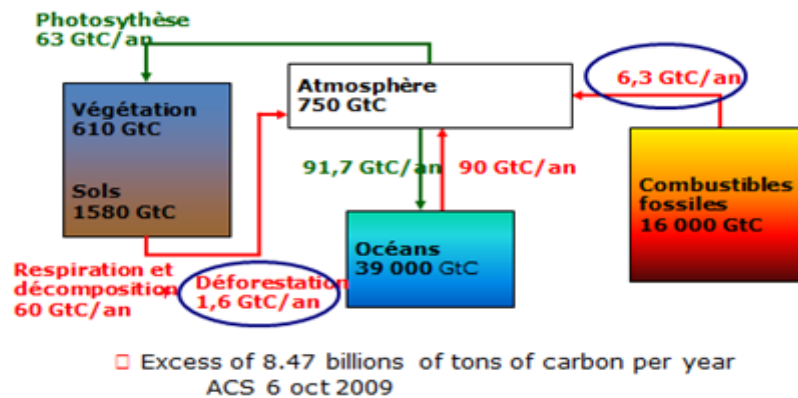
Photosythèse
63 GtC/an

Atmosphère
750 GtC

6,3 GtC/an

Végétation
610 GtC

Sols
1580 GtC

91,7 GtC/an

90 GtC/an

Combustibles fossiles
16 000 GtC

Océans
39 000 GtC

Respiration et décomposition
60 GtC/an

Déforestation
1,6 GtC/an

□ Excess of 8.47 billions of tons of carbon per year
ACS 6 oct 2009